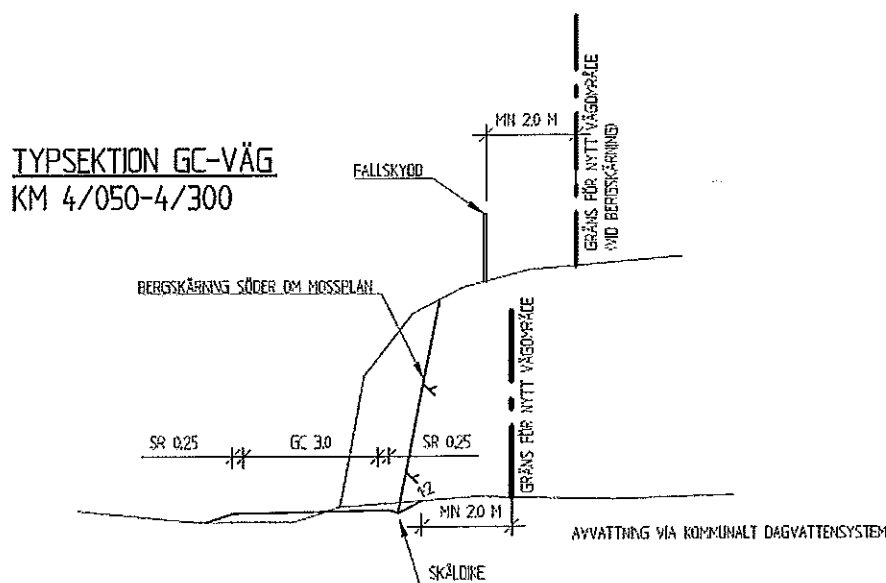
TYPSEKTION GC-VÄG
KM 4/050-4/300

FALLSKYDD

MIN 2.0 M

GRÄNS FÖR NYTT VÄGOMRÅDE
(VID BERGSKÄRNING)

BERGSKÄRNING SÖDER OM MOSSPLAN

GRÄNS FÖR NYTT VÄGOMRÅDE

SR 0,25

GC 3.0

SR 0,25

1:2

MIN 2.0 M

AVVATTNING VIA KOMMUNALT DAGVATTENSYSTEM

SKÄLDIKE